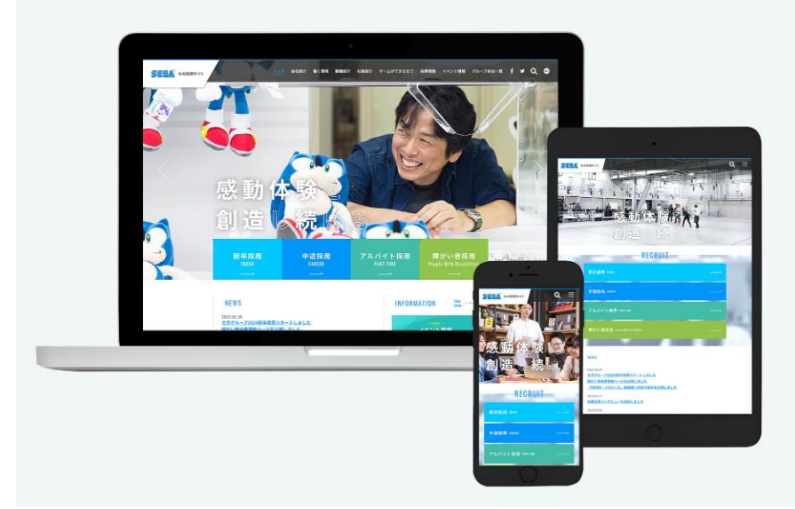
SEGA

感動体験を
創造し続ける

新卒採用
FRESH

中途採用
CAREER

アルバイト採用
PART TIME

障がい者採用
People With Disabilities

NEWS

INFORMATION

RECRUIT

新卒採用

中途採用

アルバイト採用

障がい者採用

NEWS

感動体験を
創造し続ける

RECRUIT

新卒採用

中途採用

アルバイト採用